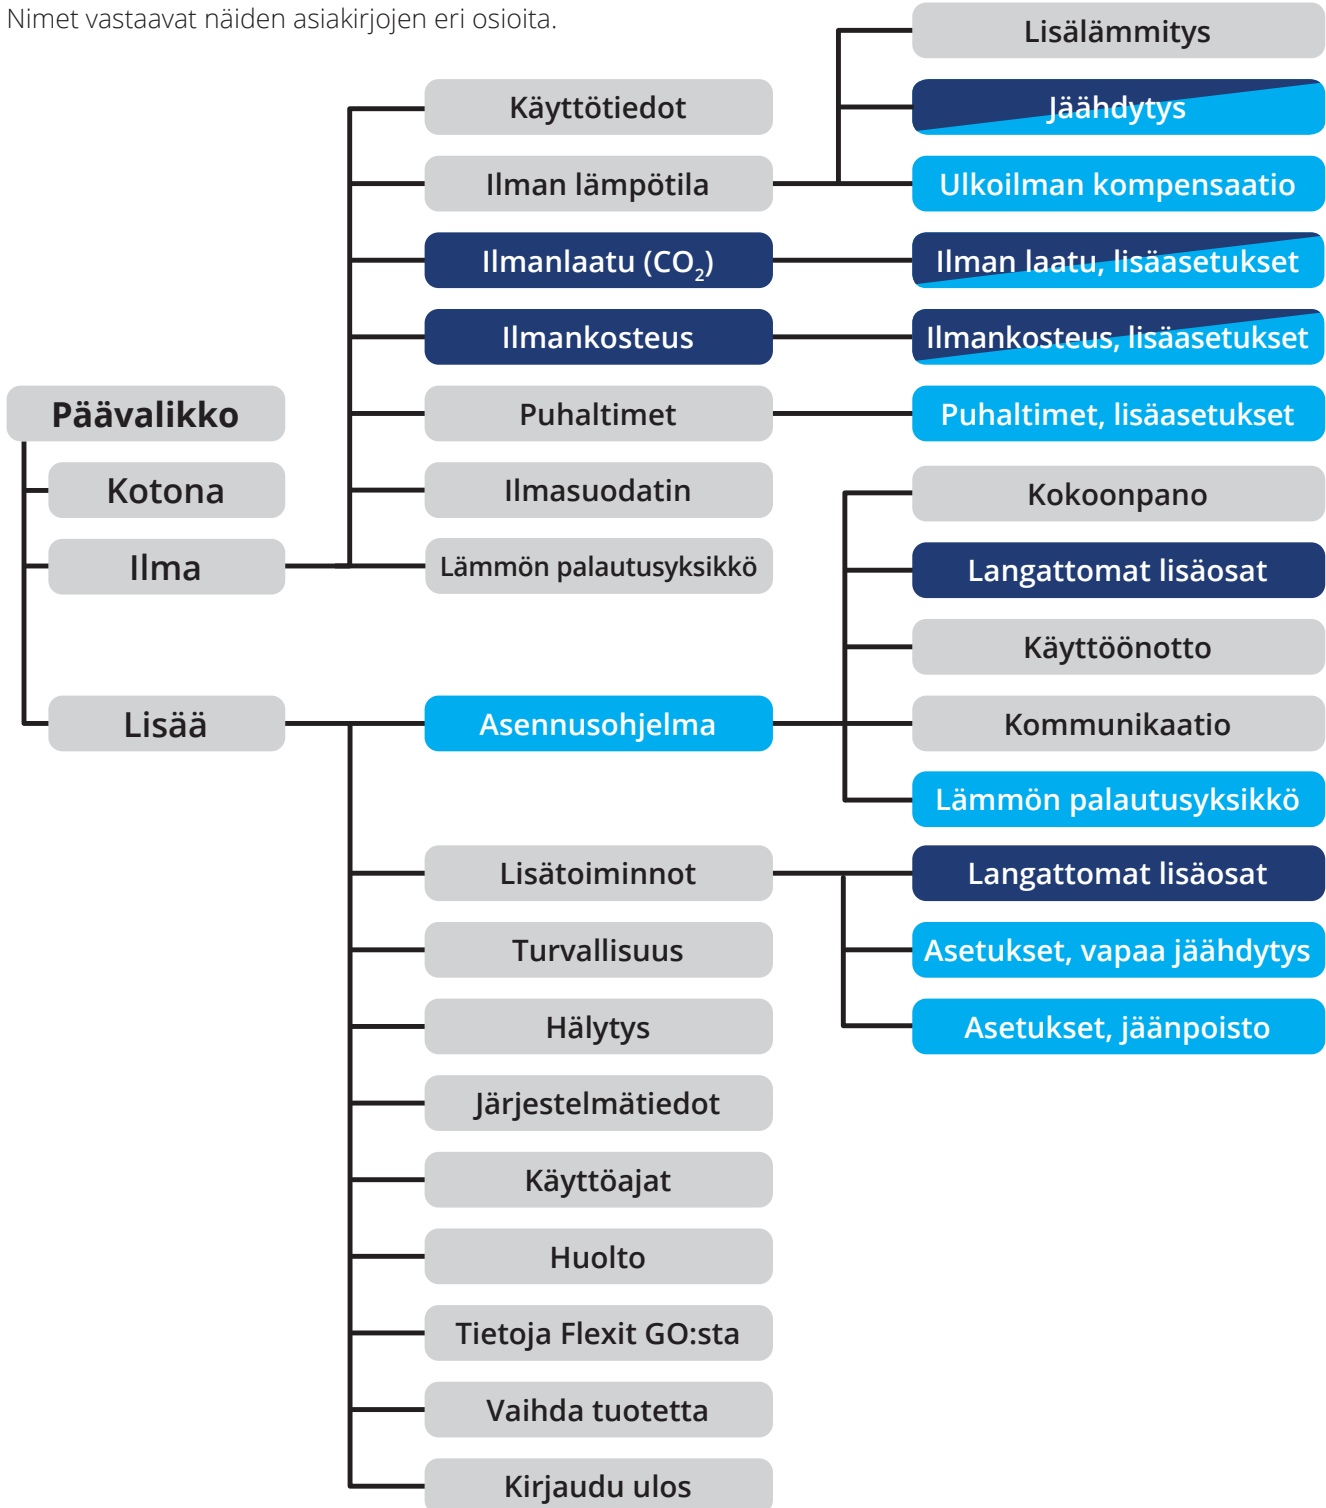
Nimet vastaavat näiden asiakirjojen eri osioita.

Päävalikko
Kotona
Ilma
Lisää

Käyttötiedot
Ilman lämpötila
Ilmanlaatu ($CO_2$)
Ilmankosteus
Puhaltimet
Ilmasuodatin
Lämmön palautusyksikkö

Lisälämmitys
Jäähdytys
Ulkoilman kompensaatio
Ilman laatu, lisäasetukset
Ilmankosteus, lisäasetukset
Puhaltimet, lisäasetukset

Asennusohjelma
Kokoonpano
Langattomat lisäosat
Käyttöönotto
Kommunikaatio
Lämmön palautusyksikkö

Lisätoiminnot
Langattomat lisäosat
Asetukset, vapaa jäähdytys
Asetukset, jäänpoisto

Turvallisuus
Hälytys
Järjestelmätiedot
Käyttöajat
Huolto
Tietoja Flexit GO:sta
Vaihda tuotetta
Kirjaudu ulos